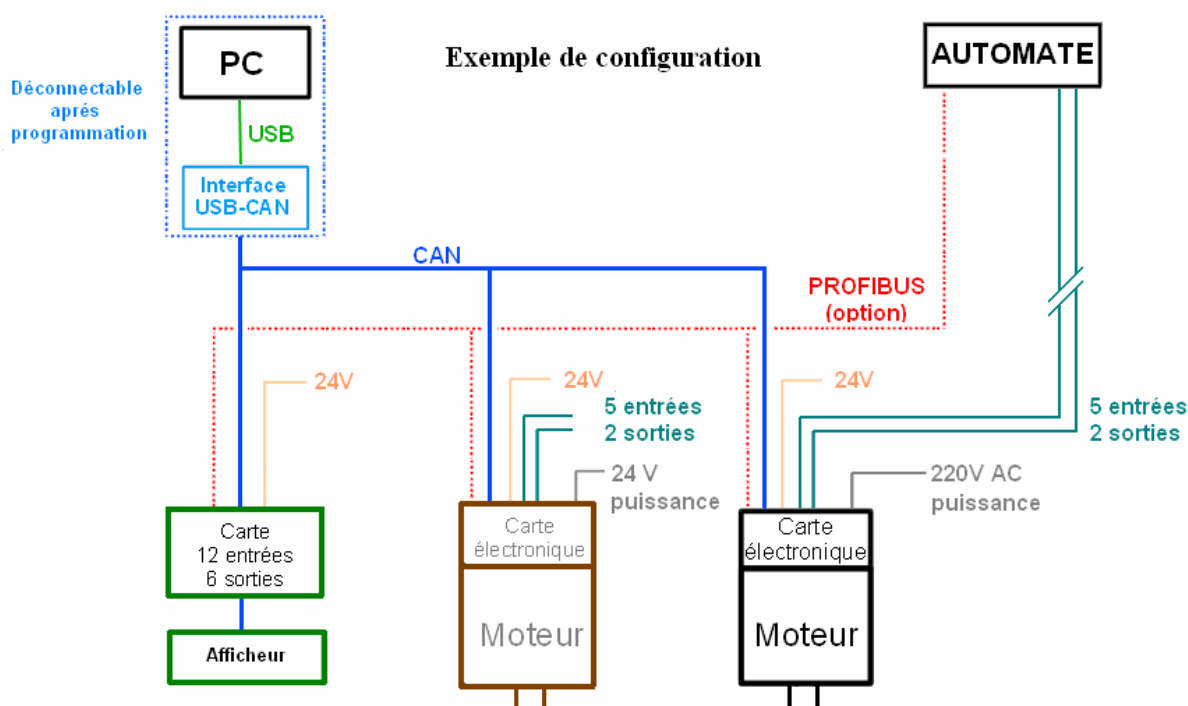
PC

Exemple de configuration

AUTOMATE

Déconnectable aprés programmation

USB

Interface USB-CAN

CAN

PROFIBUS (option)

24V

24V

5 entrées
2 sorties

24 V puissance

24V

5 entrées
2 sorties

220V AC puissance

Carte
12 entrées
6 sorties

Afficheur

Carte électronique

Moteur

Carte électronique

Moteur